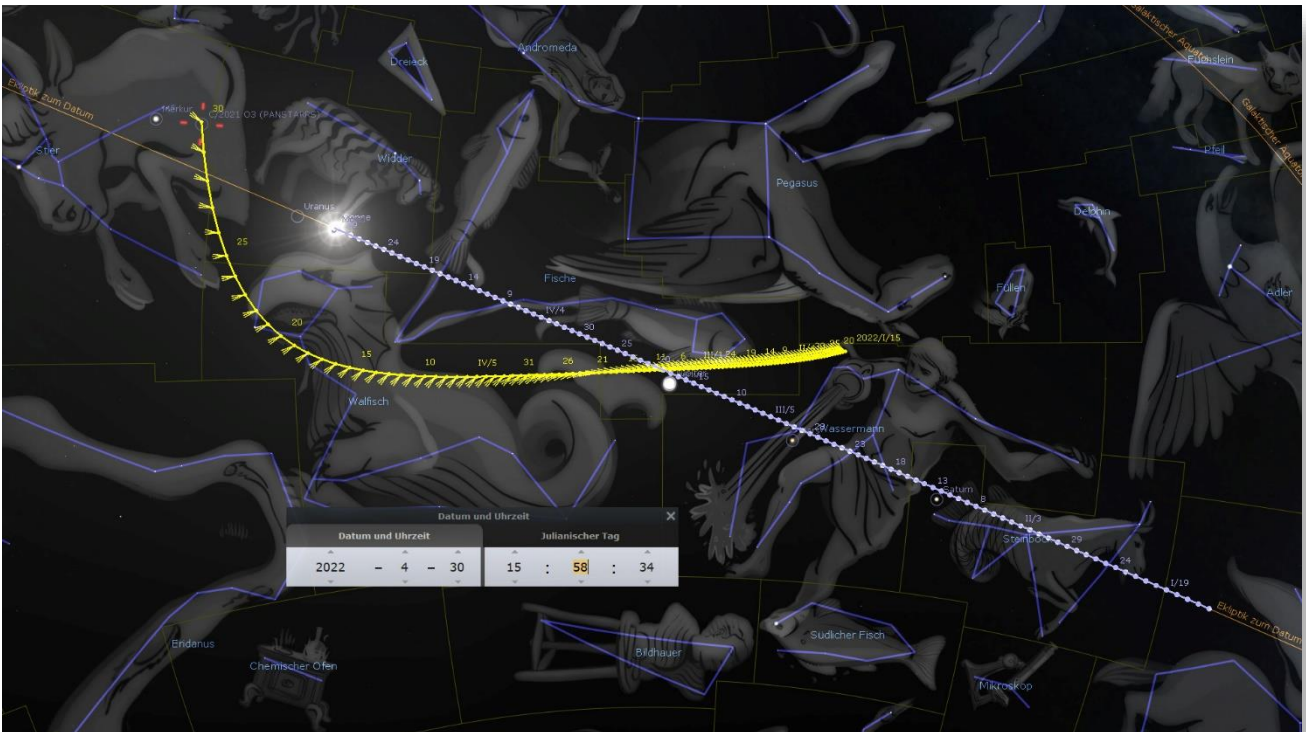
Ekliptik zum Datum
Merkur
30
C/2021 O3 (PANSTARRS)
Stier
Dreieck
Andromeda
Widder
Uranus
Mond
24
19
14
9
25
20
15
10
IV/5
31
26
21
Fische
IV/4
30
25
Walfisch
Pegasus
Galaktischer Äquator
Füchslein
Pfeil
Galaktischer Äquator
Delphin
Füllen
Adler
2022/I/15
10
III/5
Wassermann
23
18
13
Datum
8
II/3
Steinbock
29
24
I/19
Ekliptik zum Datum
Datum und Uhrzeit
Datum und Uhrzeit
Julianischer Tag
2022 – 4 – 30
15 : 58 : 34
Eridanus
Chemischer Ofen
Bildhauer
Südlicher Fisch
Mikroskop